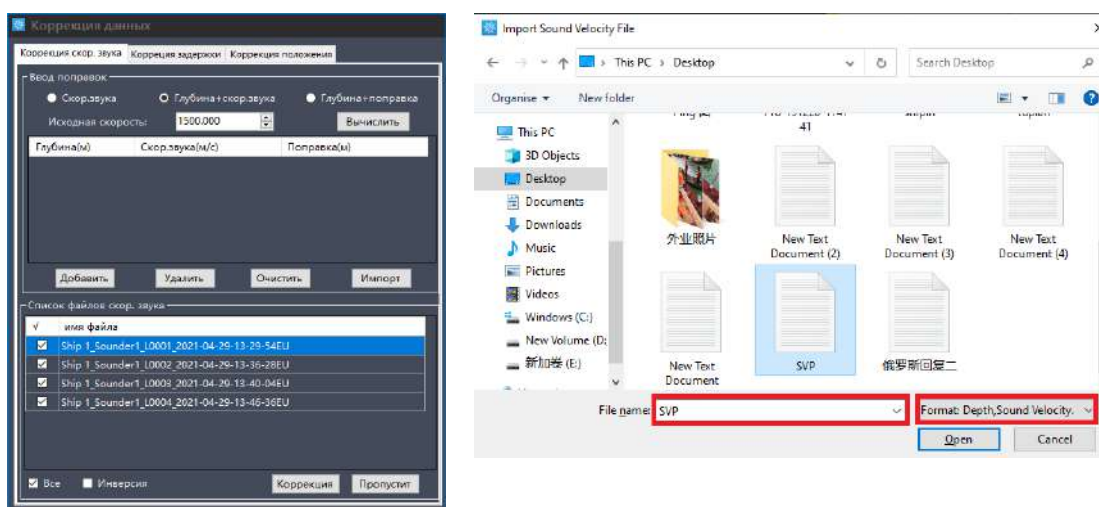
Коррекция данных

Коррекция скор. звука | Коррекция задержки | Коррекция положения

Ввод поправок

Скор.звука   Глубина+скор.звука   Глубина+поправка

Исходная скорость: 1500.000   Вычислить

| Глубина(м) | Скор.звука(м/с) | Поправка(м) |
|---|---|---|

Добавить   Удалить   Очистить   Импорт

Список файлов скор. звука

| √ | имя файла |
|---|---|
| ☑ | Ship 1_Sounder1_L0001_2021-04-29-13-29-54EU |
| ☑ | Ship 1_Sounder1_L0002_2021-04-29-13-36-28EU |
| ☑ | Ship 1_Sounder1_L0003_2021-04-29-13-40-04EU |
| ☑ | Ship 1_Sounder1_L0004_2021-04-29-13-46-36EU |

Все   Инверсия   Коррекция   Пропустит

Import Sound Velocity File

This PC › Desktop   Search Desktop

Organise ▾   New folder

This PC
3D Objects
Desktop
Documents
Downloads
Music
Pictures
Videos
Windows (C:)
New Volume (D:
新加卷 (E:)

41

外业照片   New Text Document (2)   New Text Document (3)   New Text Document (4)

New Text Document   SVP   俄罗斯回复二

File name: SVP   Format: Depth,Sound Velocity.

Open   Cancel